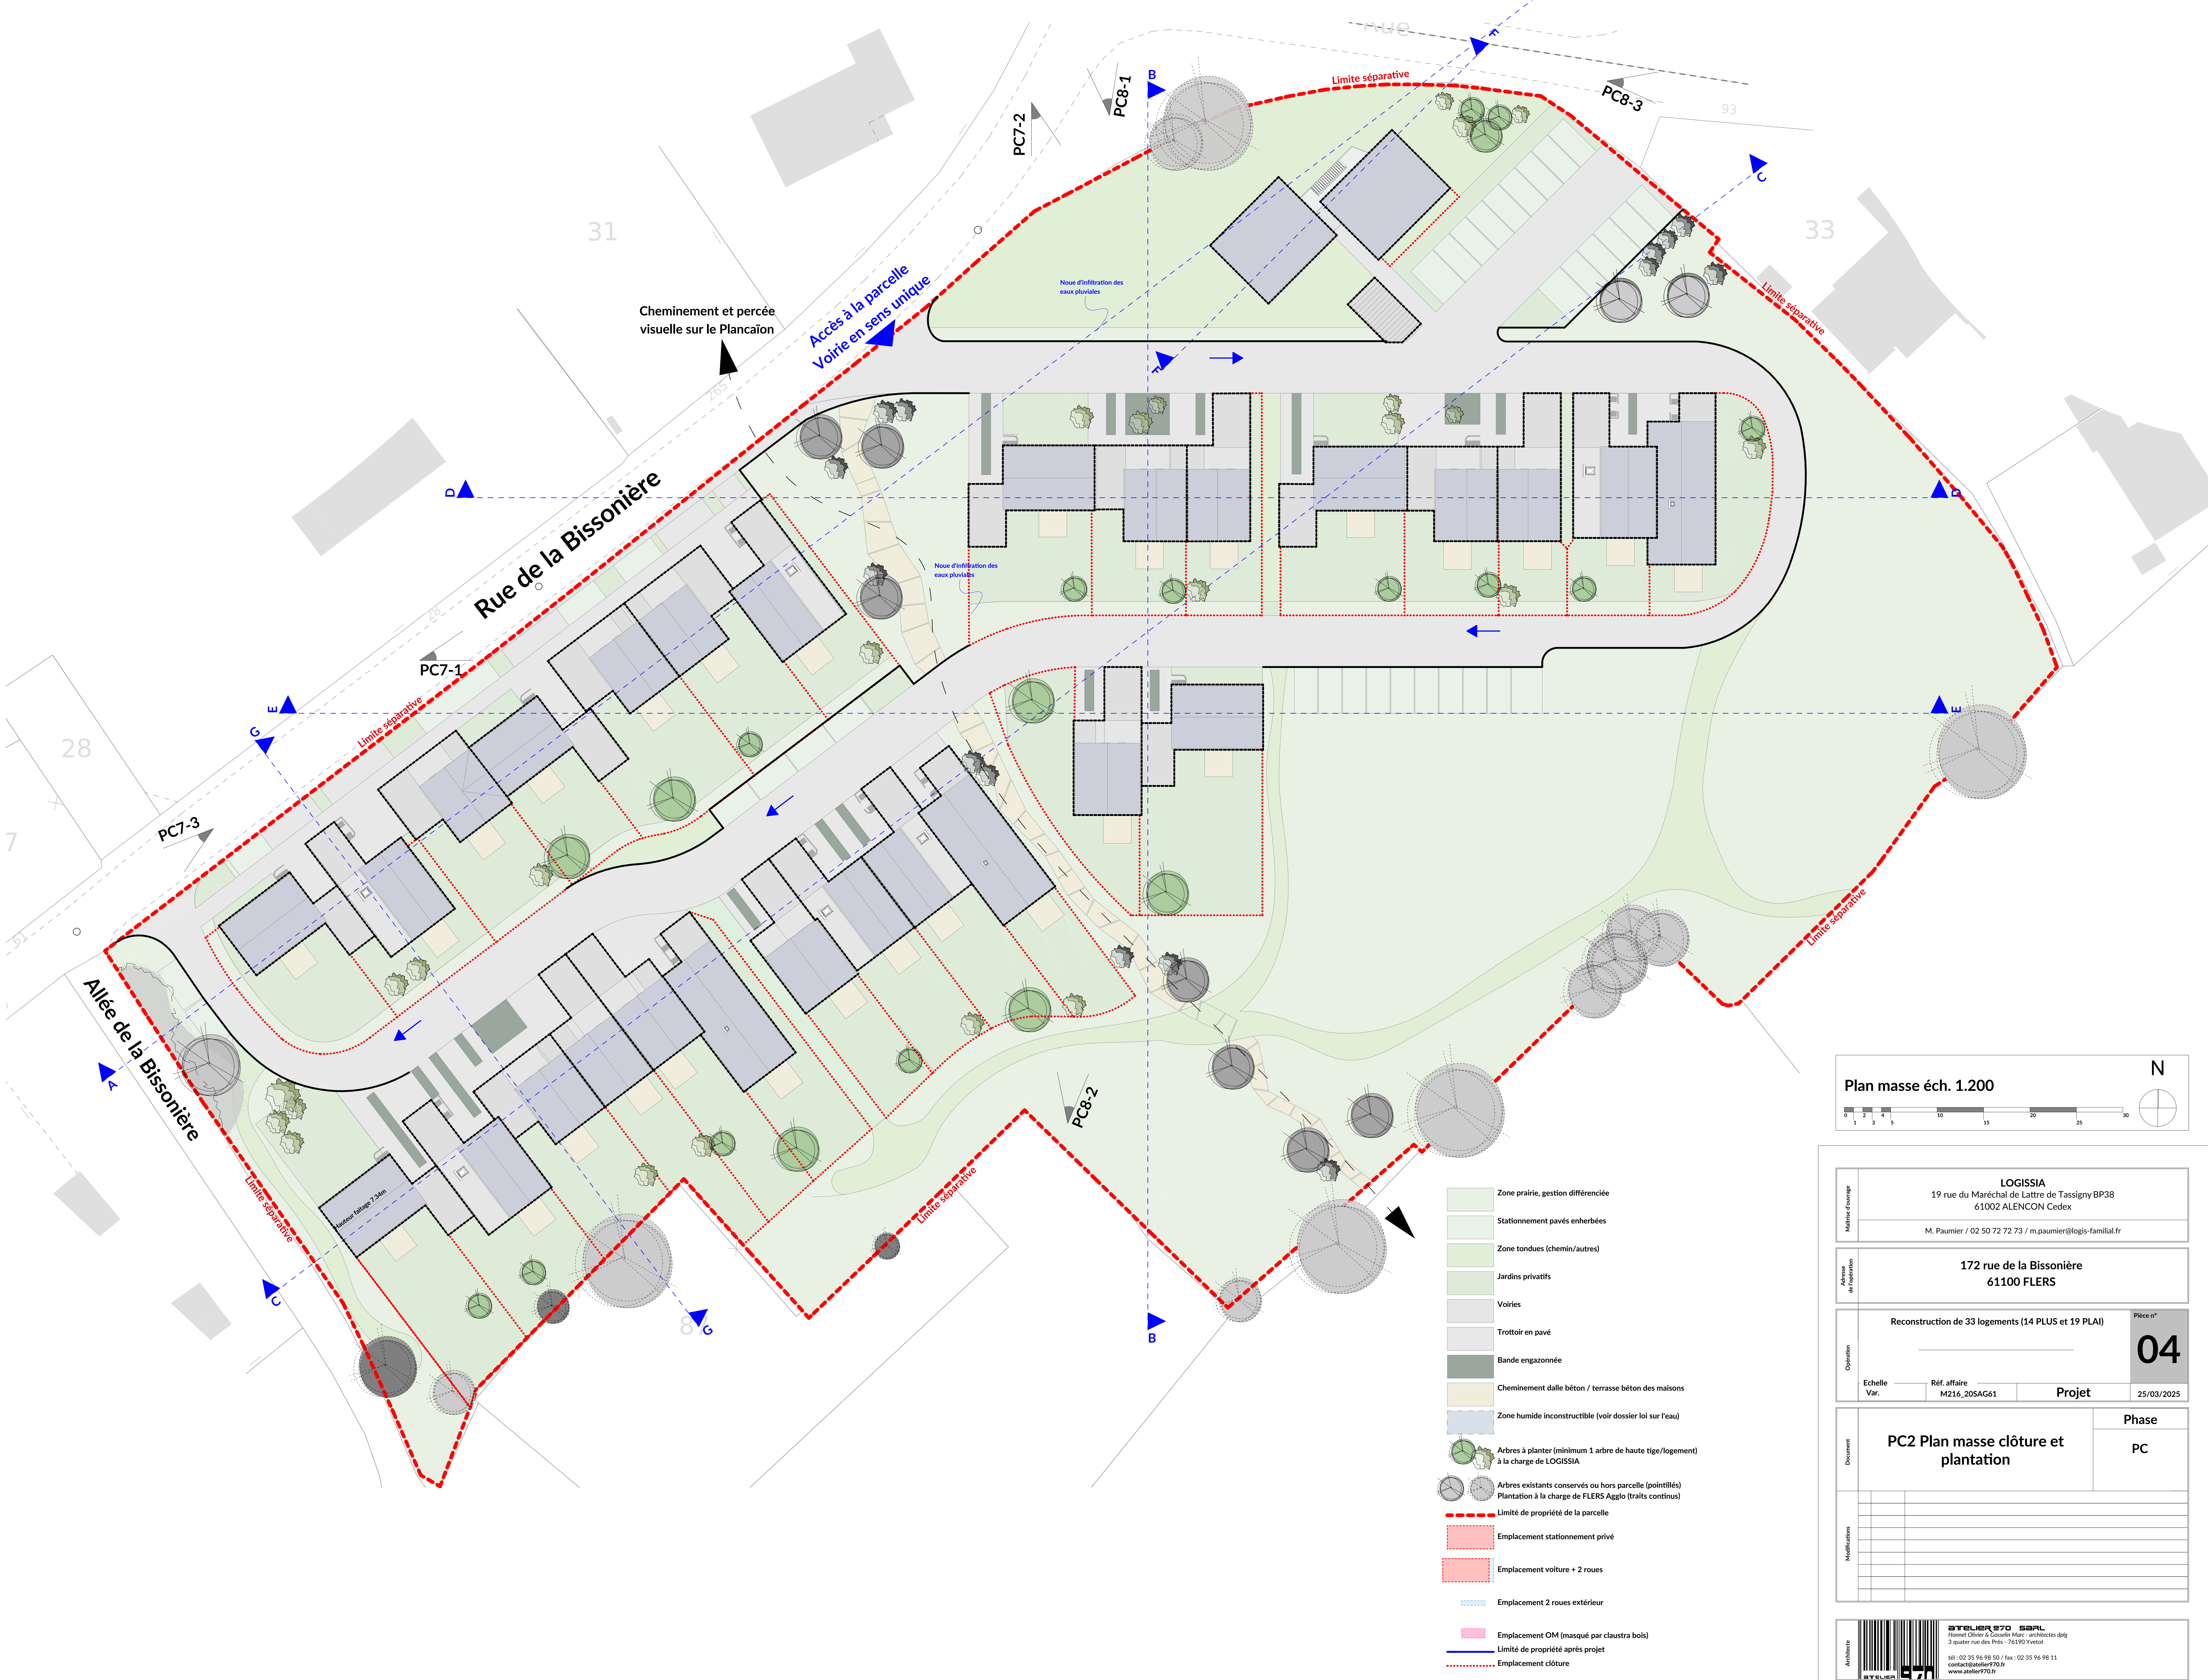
Rue

B

F

Limite séparative

PC8-1

PC8-3

93

PC7-2

31

33

C

Noue d'infiltration des eaux pluviales

Cheminement et percée visuelle sur le Plancaïon

Accès à la parcelle
Voirie en sens unique

Limite séparative

265

Rue de la Bissonière

D

D

Noue d'infiltration des eaux pluviales

PC7-1

E

E

Limite séparative

G

28

PC7-3

Allée de la Bissonière

A

Limite séparative

hauteur faîtage 7.34m

Limite séparative

Limite séparative

PC8-2

C

G

B

Plan masse éch. 1.200

N

Zone prairie, gestion différenciée

Stationnement pavés enherbées

Zone tondues (chemin/autres)

Jardins privatifs

Voiries

Trottoir en pavé

Bande engazonnée

Cheminement dalle béton / terrasse béton des maisons

Zone humide inconstructible (voir dossier loi sur l'eau)

Arbres à planter (minimum 1 arbre de haute tige/logement) à la charge de LOGISSIA

Arbres existants conservés ou hors parcelle (pointillés) Plantation à la charge de FLERS Agglo (traits continus)

Limité de propriété de la parcelle

Emplacement stationnement privé

Emplacement voiture + 2 roues

Emplacement 2 roues extérieur

Emplacement OM (masqué par claustra bois)

Limité de propriété après projet

Emplacement clôture

Maître d'ouvrage

LOGISSIA
19 rue du Maréchal de Lattre de Tassigny BP38
61002 ALENCON Cedex

M. Paumier / 02 50 72 72 73 / m.paumier@logis-familial.fr

Adresse de l'opération

172 rue de la Bissonière
61100 FLERS

Opération

Reconstruction de 33 logements (14 PLUS et 19 PLAI)

Pièce n°

04

Echelle
Var.

Réf. affaire
M216_20SAG61

Projet

25/03/2025

Document

PC2 Plan masse clôture et plantation

Phase

PC

Modifications

Architecte

atelier970 SARL
Honnet Olivier & Gosselin Marc - architectes dplg
3 quater rue des Prés - 76190 Yvetot
tél : 02 35 96 98 50 / fax : 02 35 96 98 11
contact@atelier970.fr
www.atelier970.fr